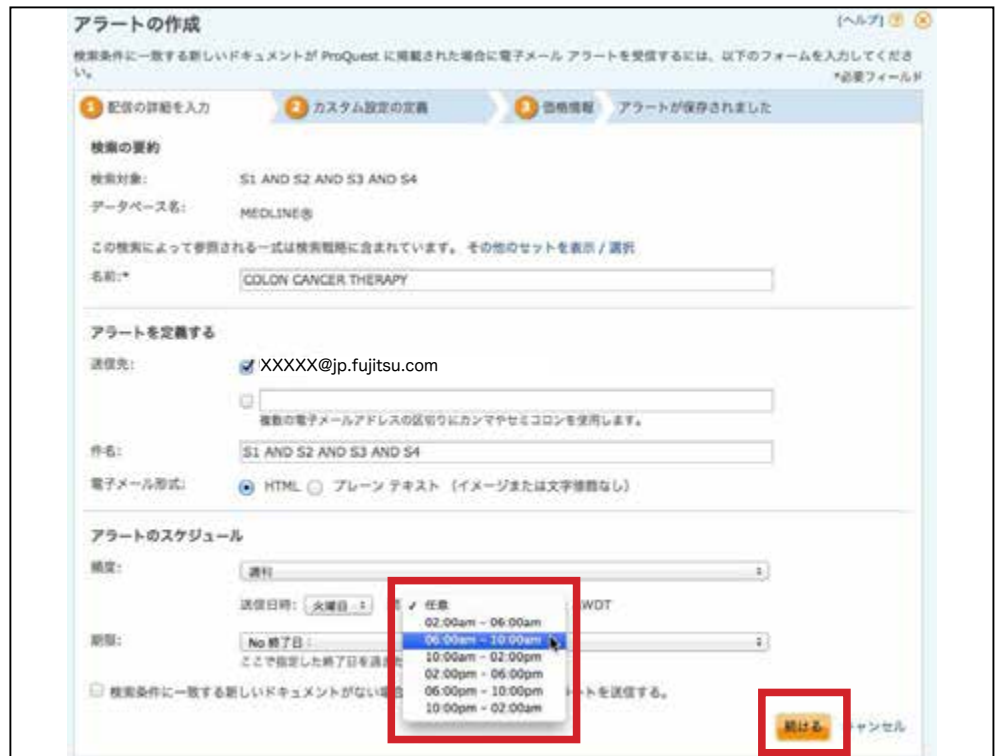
アラートの作成

[ヘルプ]

検索条件に一致する新しいドキュメントが ProQuest に掲載された場合に電子メール アラートを受信するには、以下のフォームを入力してください。

*必要フィールド

1 配信の詳細を入力
2 カスタム設定の定義
3 価格情報
アラートが保存されました

検索の要約

検索対象: S1 AND S2 AND S3 AND S4

データベース名: MEDLINE®

この検索によって参照される一式は検索戦略に含まれています。 その他のセットを表示 / 選択

名前:* COLON CANCER THERAPY

アラートを定義する

送信先: XXXXX@jp.fujitsu.com

複数の電子メールアドレスの区切りにカンマやセミコロンを使用します。

件名: S1 AND S2 AND S3 AND S4

電子メール形式: HTML プレーン テキスト (イメージまたは文字修飾なし)

アラートのスケジュール

頻度: 週刊

送信日時: 火曜日

✓ 任意
02:00am - 06:00am
06:00am - 10:00am
10:00am - 02:00pm
02:00pm - 06:00pm
06:00pm - 10:00pm
10:00pm - 02:00am

WDT

期限: No 終了日:

ここで指定した終了日を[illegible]

検索条件に一致する新しいドキュメントがない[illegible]トを送信する。

続ける キャンセル